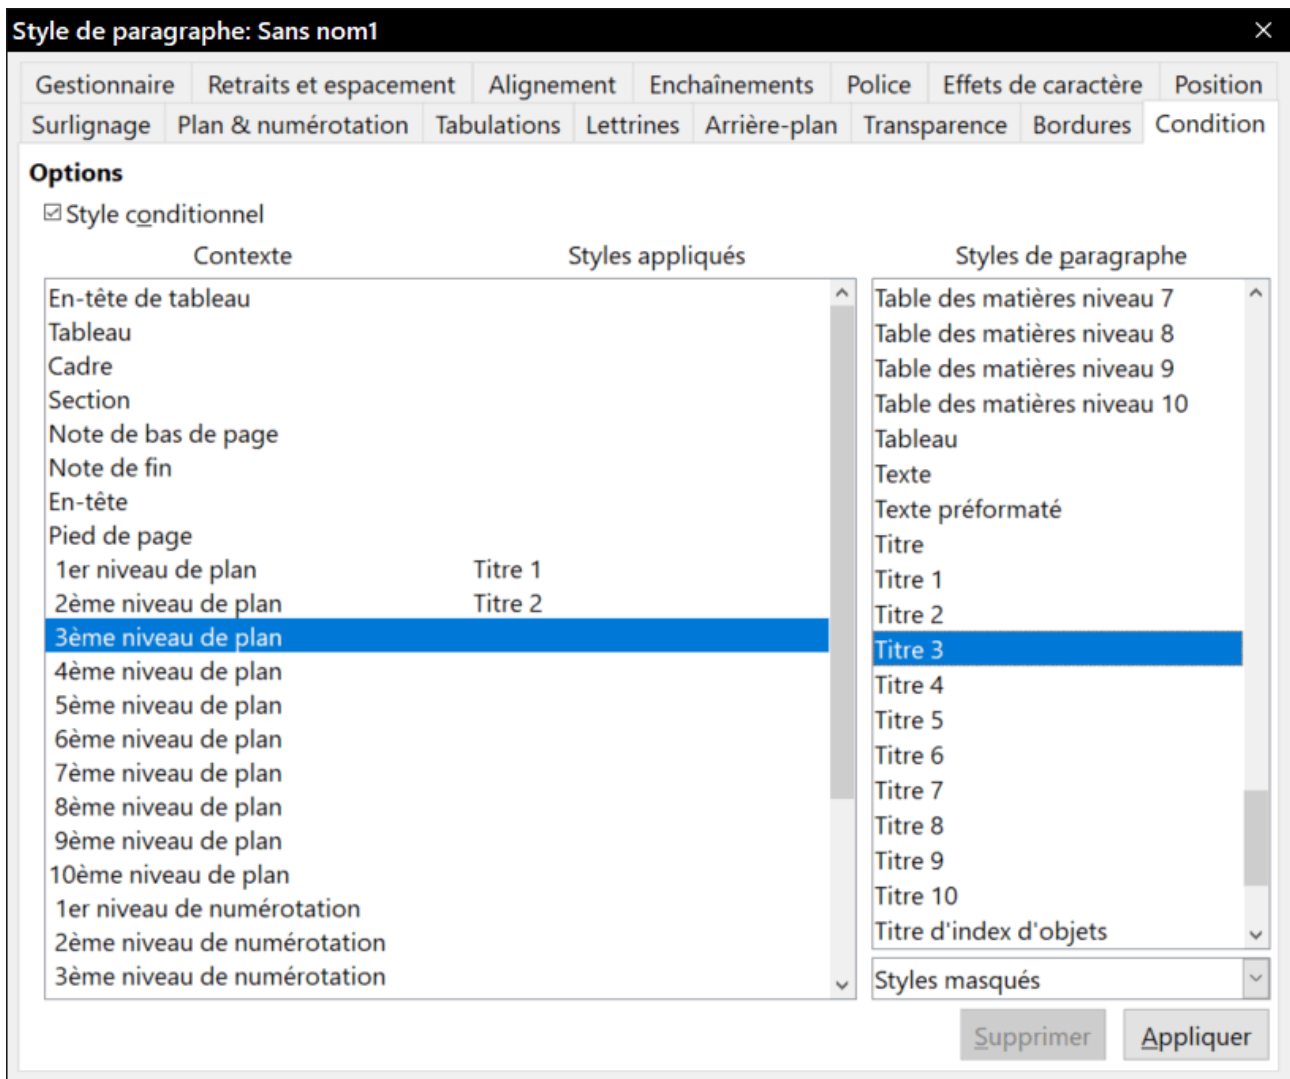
Style de paragraphe: Sans nom1

Gestionnaire | Retraits et espacement | Alignement | Enchaînements | Police | Effets de caractère | Position
Surlignage | Plan & numérotation | Tabulations | Lettrines | Arrière-plan | Transparence | Bordures | Condition

Options

☑ Style conditionnel

| Contexte | Styles appliqués |
|---|---|
| En-tête de tableau | |
| Tableau | |
| Cadre | |
| Section | |
| Note de bas de page | |
| Note de fin | |
| En-tête | |
| Pied de page | |
| 1er niveau de plan | Titre 1 |
| 2ème niveau de plan | Titre 2 |
| 3ème niveau de plan | |
| 4ème niveau de plan | |
| 5ème niveau de plan | |
| 6ème niveau de plan | |
| 7ème niveau de plan | |
| 8ème niveau de plan | |
| 9ème niveau de plan | |
| 10ème niveau de plan | |
| 1er niveau de numérotation | |
| 2ème niveau de numérotation | |
| 3ème niveau de numérotation | |

Styles de paragraphe
Table des matières niveau 7
Table des matières niveau 8
Table des matières niveau 9
Table des matières niveau 10
Tableau
Texte
Texte préformaté
Titre
Titre 1
Titre 2
Titre 3
Titre 4
Titre 5
Titre 6
Titre 7
Titre 8
Titre 9
Titre 10
Titre d'index d'objets

Styles masqués

Supprimer
Appliquer